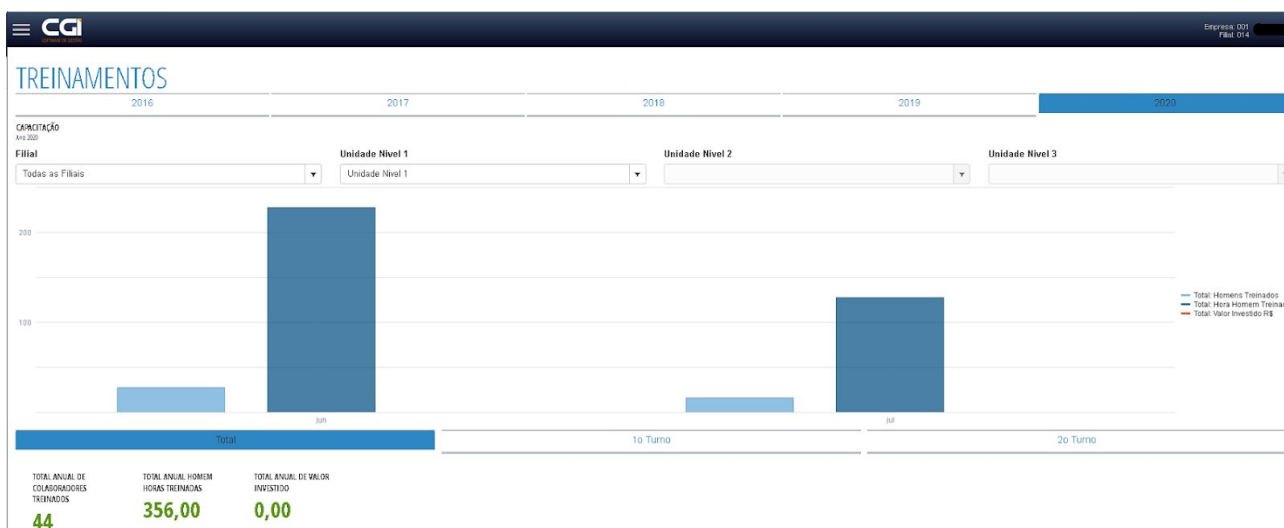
CGi

Empresa: 001
Filial: 014

TREINAMENTOS

2016 | 2017 | 2018 | 2019 | 2020

CAPACITAÇÃO
Ano 2020

Filial
Todas as Filiais

Unidade Nivel 1
Unidade Nivel 1

Unidade Nivel 2

Unidade Nivel 3

200
100

jun
jul

Total: Homens Treinados
Total: Hora Homem Trein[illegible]
Total: Valor Investido R$

Total | 1o Turno | 2o Turno

TOTAL ANUAL DE COLABORADORES TREINADOS
44

TOTAL ANUAL HOMEM HORAS TREINADAS
356,00

TOTAL ANUAL DE VALOR INVESTIDO
0,00